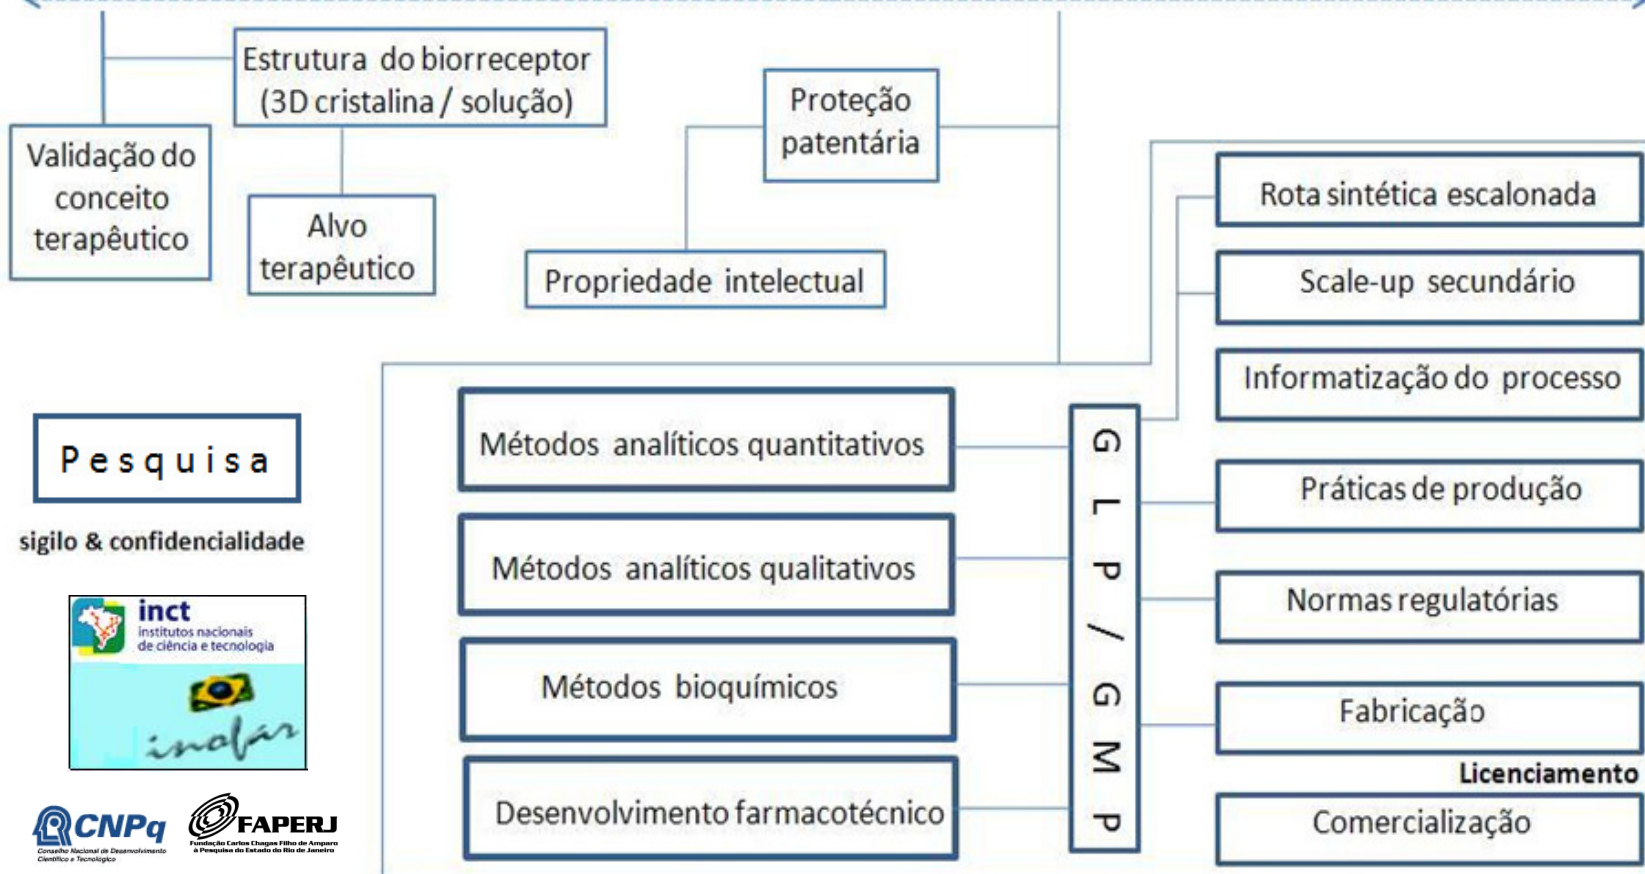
Estrutura do biorreceptor (3D cristalina / solução)

Validação do conceito terapêutico

Alvo terapêutico

Proteção patentária

Propriedade intelectual

Rota sintética escalonada

Scale-up secundário

Informatização do processo

Pesquisa

sigilo & confidencialidade

inct
institutos nacionais de ciência e tecnologia

inofar

CNPq
Conselho Nacional de Desenvolvimento Científico e Tecnológico

FAPERJ
Fundação Carlos Chagas Filho de Amparo à Pesquisa do Estado do Rio de Janeiro

Métodos analíticos quantitativos

Métodos analíticos qualitativos

Métodos bioquímicos

Desenvolvimento farmacotécnico

GLP / GMP

Práticas de produção

Normas regulatórias

Fabricação

Licenciamento

Comercialização